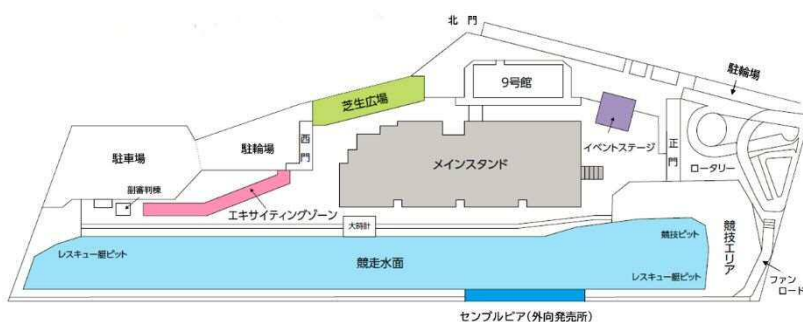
北門

駐輪場

9号館

芝生広場

イベントステージ

駐車場

駐輪場

西門

メインスタンド

正門

ロータリー

副審判棟

エキサイティングゾーン

大時計

競技ピット

競技エリア

レスキュー艇ピット

競走水面

レスキュー艇ピット

ファンロード

センプルピア(外向発売所)